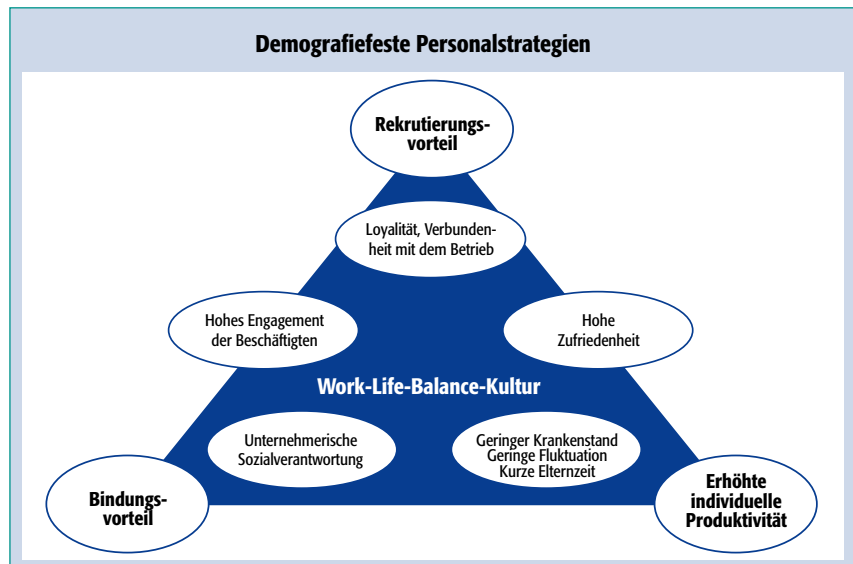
Demografiefeste Personalstrategien

Rekrutierungsvorteil

Loyalität, Verbundenheit mit dem Betrieb

Hohes Engagement der Beschäftigten

Hohe Zufriedenheit

Work-Life-Balance-Kultur

Unternehmerische Sozialverantwortung

Geringer Krankenstand
Geringe Fluktuation
Kurze Elternzeit

Bindungsvorteil

Erhöhte individuelle Produktivität